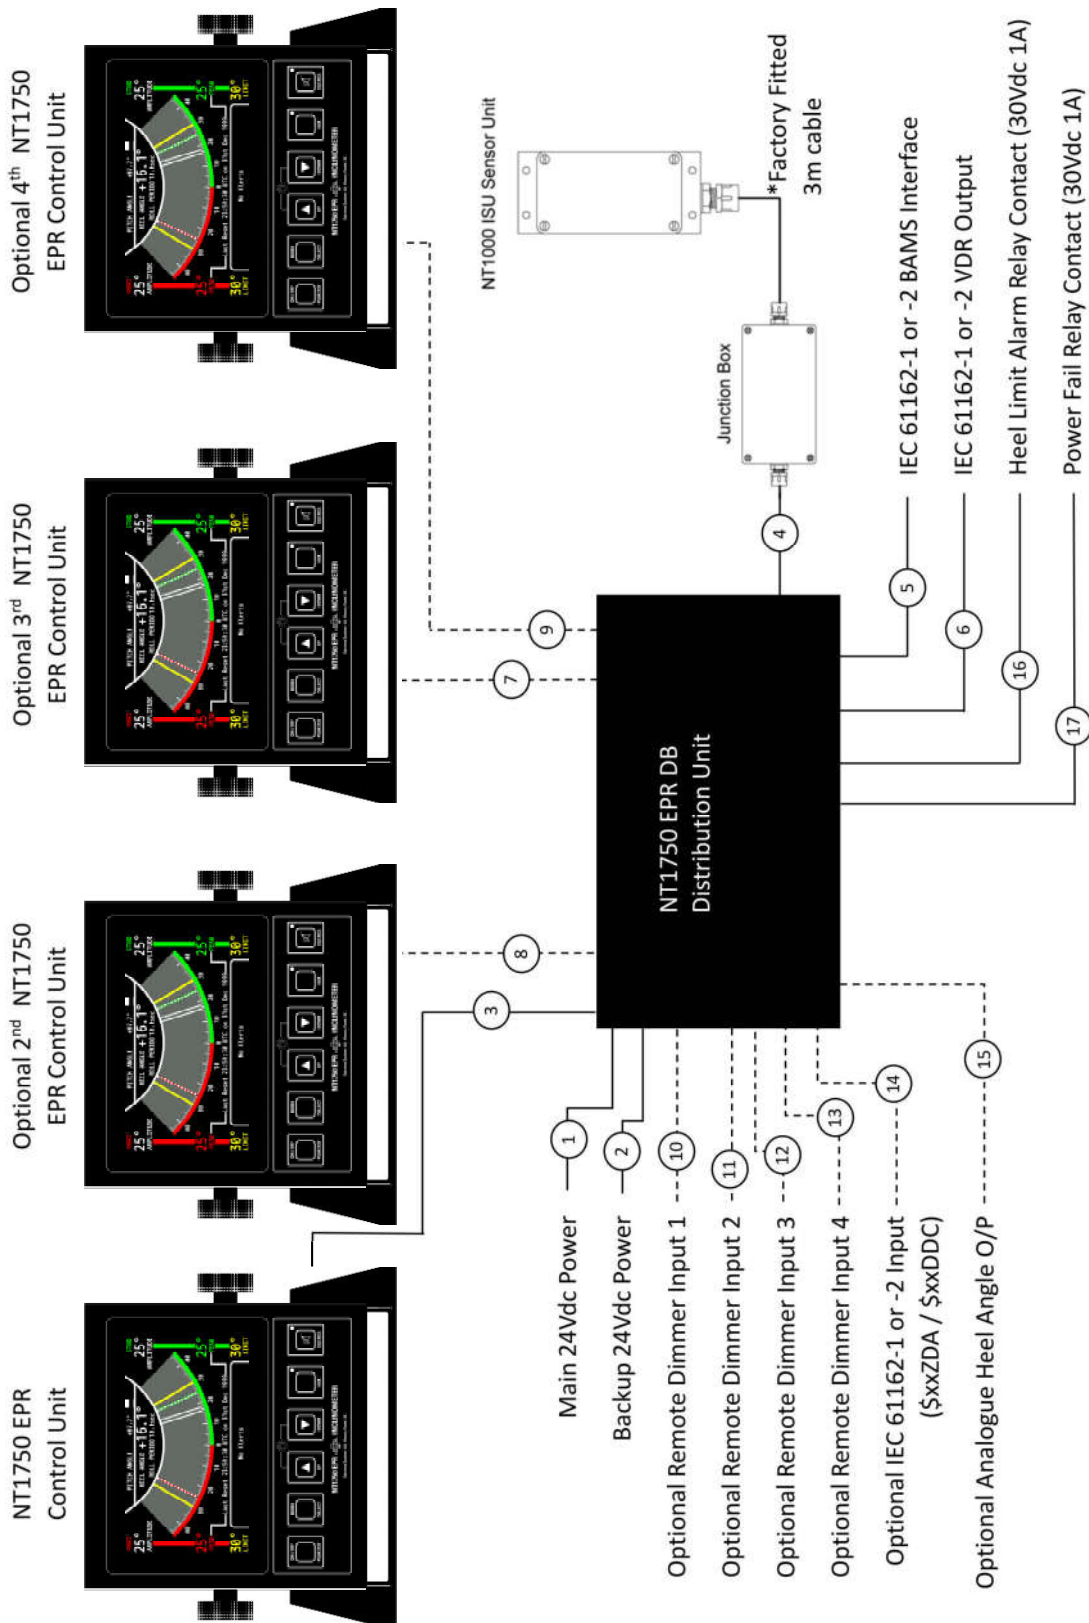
Optional 4$^{th}$ NT1750 EPR Control Unit

Optional 3$^{rd}$ NT1750 EPR Control Unit

Optional 2$^{nd}$ NT1750 EPR Control Unit

NT1750 EPR Control Unit

NT1000 ISU Sensor Unit

*Factory Fitted 3m cable

Junction Box

NT1750 EPR DB Distribution Unit

1 2 3 4 5 6 7 8 9 10 11 12 13 14 15 16 17

IEC 61162-1 or -2 BAMS Interface

IEC 61162-1 or -2 VDR Output

Heel Limit Alarm Relay Contact (30Vdc 1A)

Power Fail Relay Contact (30Vdc 1A)

Main 24Vdc Power

Backup 24Vdc Power

Optional Remote Dimmer Input 1

Optional Remote Dimmer Input 2

Optional Remote Dimmer Input 3

Optional Remote Dimmer Input 4

Optional IEC 61162-1 or -2 Input ($xxZDA / $xxDDC)

Optional Analogue Heel Angle O/P